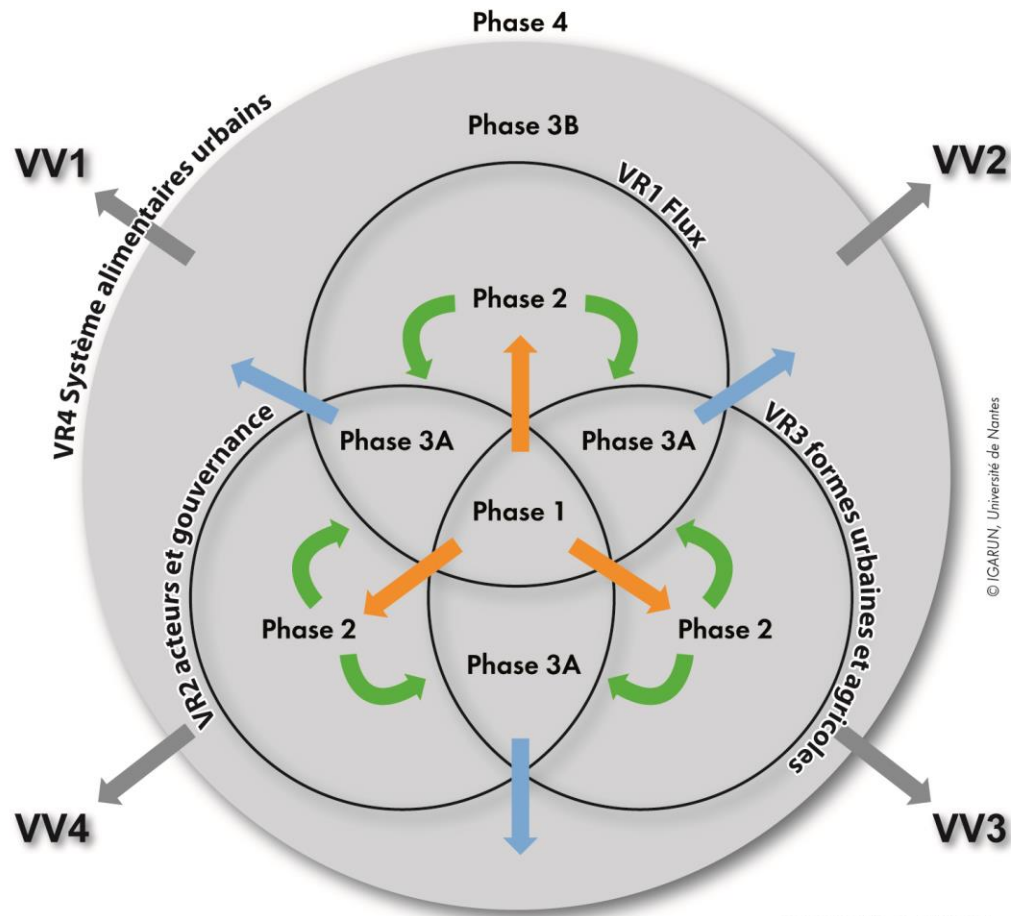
Phase 4

VR4 Système alimentaires urbains

VV1

VV2

Phase 3B

VR1 Flux

Phase 2

Phase 3A

Phase 3A

VR2 acteurs et gouvernance

VR3 formes urbaines et agricoles

Phase 1

Phase 2

Phase 2

Phase 3A

VV4

VV3

© IGARUN, Université de Nantes